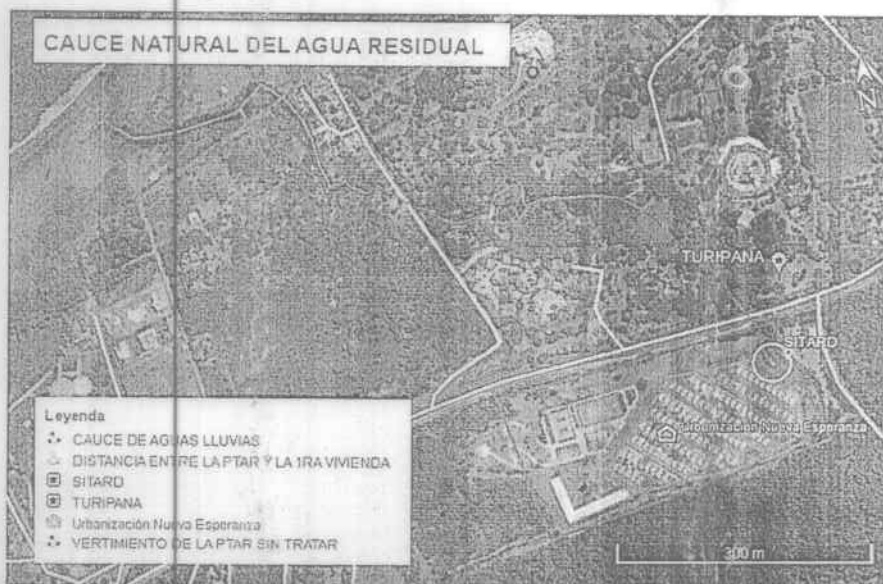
CAUCE NATURAL DEL AGUA RESIDUAL

N

TURIPANA

SITARD

Urbanización Nueva Esperanza

Leyenda
CAUCE DE AGUAS LLUVIAS
DISTANCIA ENTRE LA PTAR Y LA 1RA VIVIENDA
SITARD
TURIPANA
Urbanización Nueva Esperanza
VERTIMIENTO DE LA PTAR SIN TRATAR

300 m